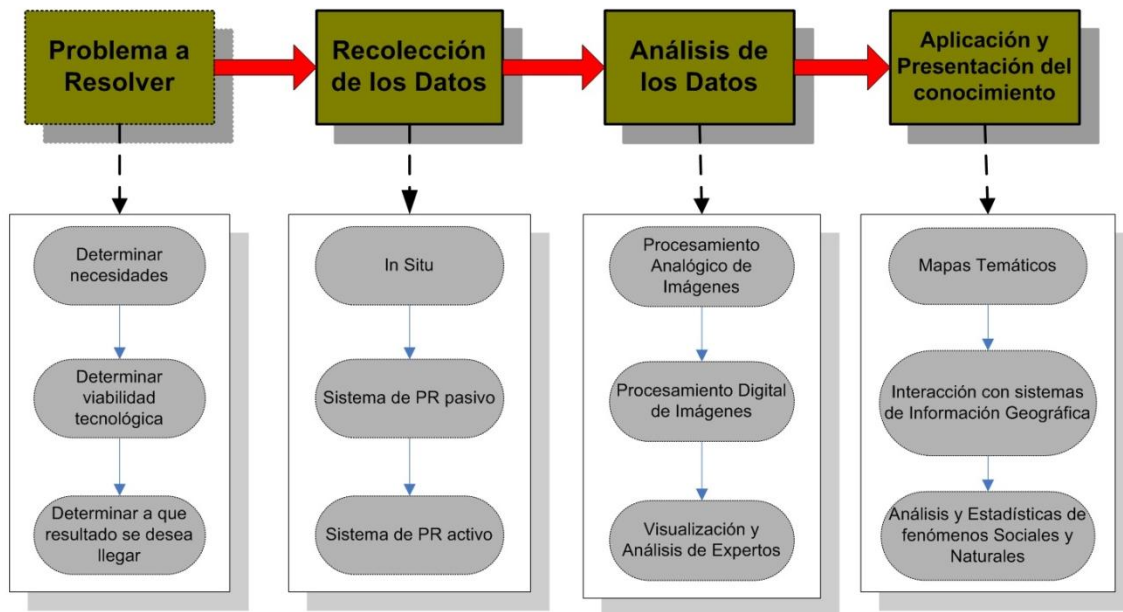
Problema a Resolver

Recolección de los Datos

Análisis de los Datos

Aplicación y Presentación del conocimiento

Determinar necesidades

Determinar viabilidad tecnológica

Determinar a que resultado se desea llegar

In Situ

Sistema de PR pasivo

Sistema de PR activo

Procesamiento Analógico de Imágenes

Procesamiento Digital de Imágenes

Visualización y Análisis de Expertos

Mapas Temáticos

Interacción con sistemas de Información Geográfica

Análisis y Estadísticas de fenómenos Sociales y Naturales